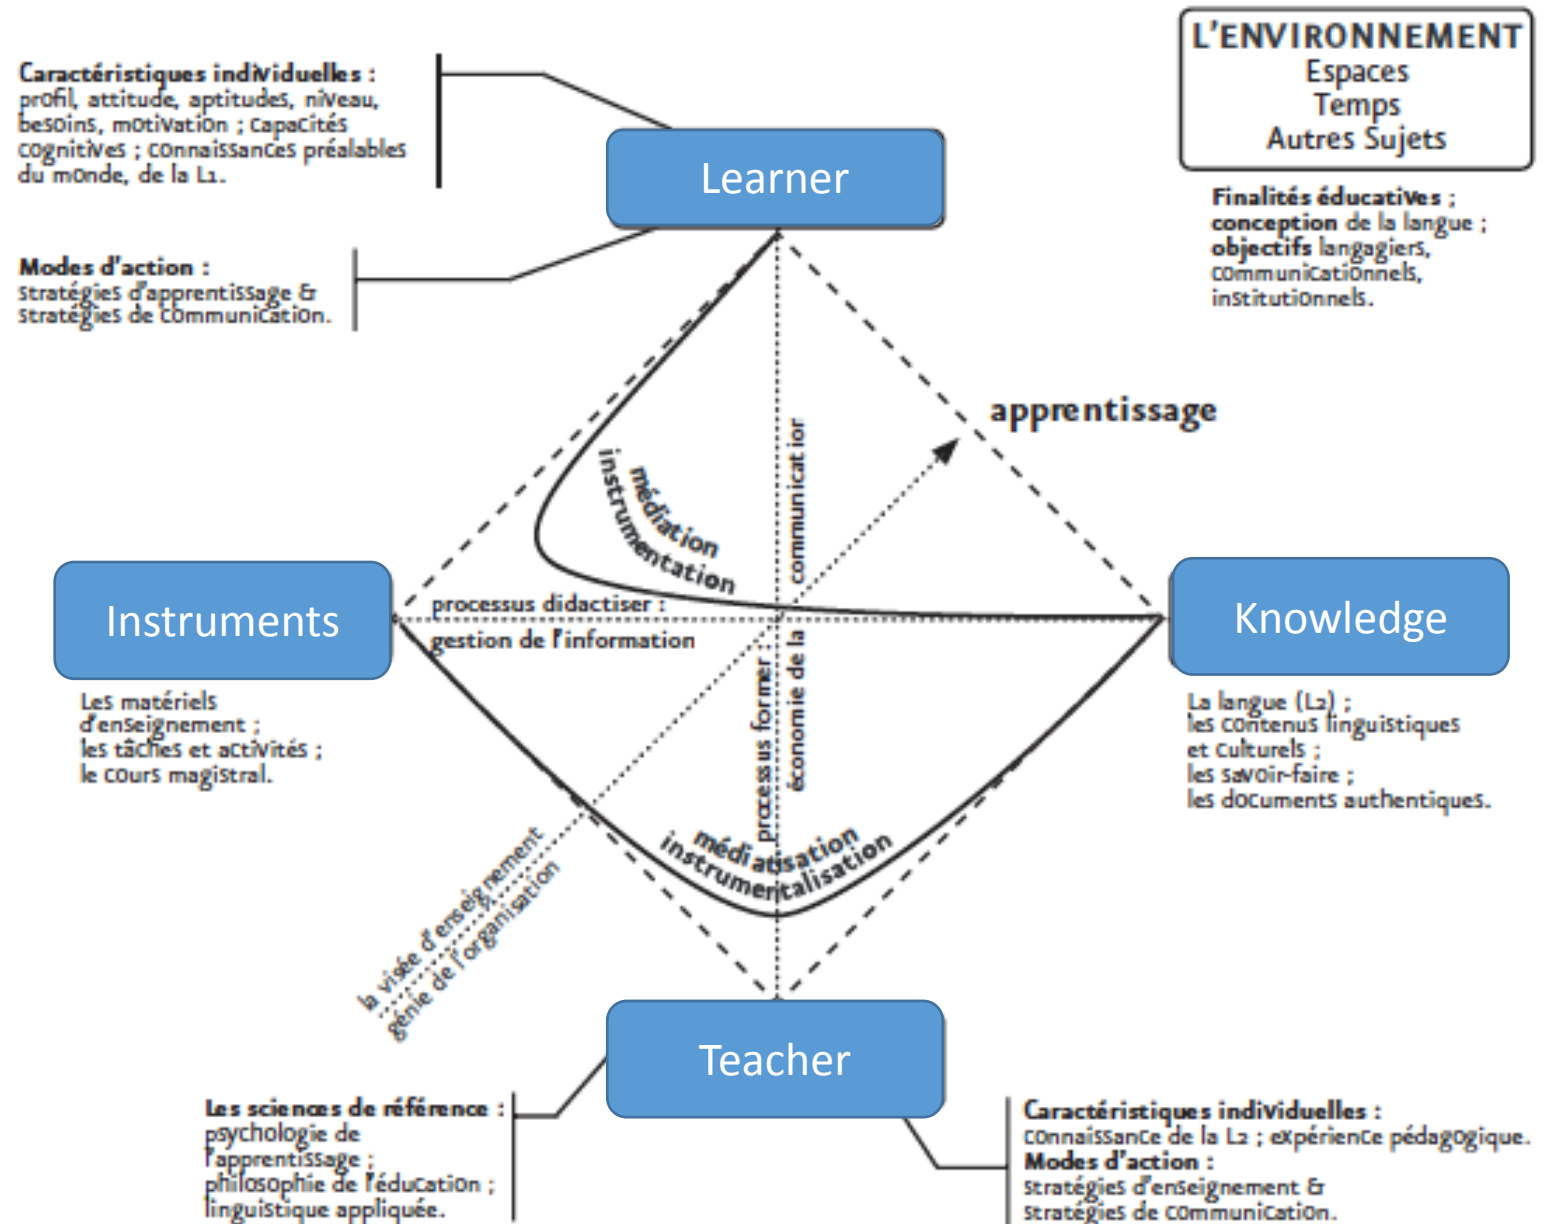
Caractéristiques individuelles : profil, attitude, aptitudes, niveau, besoins, motivation ; capacités cognitives ; connaissances préalables du monde, de la L1.

Learner

L'ENVIRONNEMENT
Espaces
Temps
Autres Sujets

Finalités éducatives ; conception de la langue ; objectifs langagiers, communicationnels, institutionnels.

Modes d'action : stratégies d'apprentissage & stratégies de communication.

apprentissage

médiation
instrumentation

communication

processus didactiser : gestion de l'information

Instruments

Knowledge

Les matériels d'enseignement ; les tâches et activités ; le cours magistral.

processus former
économie de la

La langue (L2) ; les contenus linguistiques et culturels ; les savoir-faire ; les documents authentiques.

médiatisation
instrumentalisation

la visée d'enseignement
génie de l'organisation

Teacher

Les sciences de référence : psychologie de l'apprentissage ; philosophie de l'éducation ; linguistique appliquée.

Caractéristiques individuelles : connaissance de la L2 ; expérience pédagogique.
Modes d'action : stratégies d'enseignement & stratégies de communication.